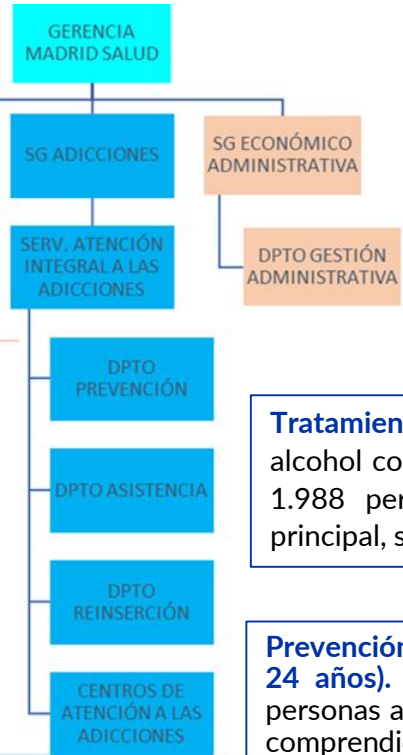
GERENCIA MADRID SALUD

SG ADICCIONES

SG ECONÓMICO ADMINISTRATIVA

SERV. ATENCIÓN INTEGRAL A LAS ADICCIONES

DPTO GESTIÓN ADMINISTRATIVA

DPTO PREVENCIÓN

DPTO ASISTENCIA

DPTO REINSERCIÓN

CENTROS DE ATENCIÓN A LAS ADICCIONES

Tratamien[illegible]
alcohol co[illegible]
1.988 per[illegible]
principal, s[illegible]

Prevención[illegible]
24 años). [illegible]
personas a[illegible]
comprendi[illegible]